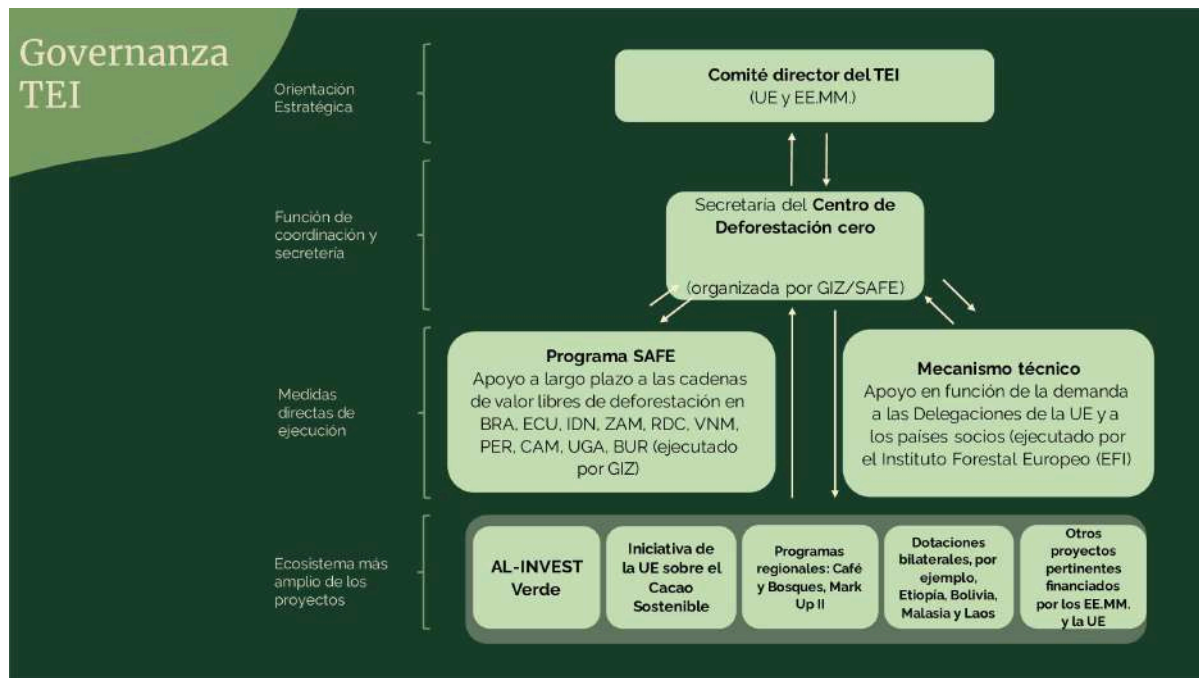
Governanza TEI

Orientación Estratégica

Comité director del TEI
(UE y EE.MM.)

Función de coordinación y secreteria

Secretaria del Centro de Deforestación cero

(organizada por GIZ/SAFE)

Medidas directas de ejecución

Programa SAFE
Apoyo a largo plazo a las cadenas de valor libres de deforestación en BRA, ECU, IDN, ZAM, RDC, VNM, PER, CAM, UGA, BUR (ejecutado por GIZ)

Mecanismo técnico
Apoyo en función de la demanda a las Delegaciones de la UE y a los países socios (ejecutado por el Instituto Forestal Europeo (EFI)

Ecosistema más amplio de los proyectos

AL-INVEST Verde

Iniciativa de la UE sobre el Cacao Sostenible

Programas regionales: Café y Bosques, Mark Up II

Dotaciones bilaterales, por ejemplo, Etiopía, Bolivia, Malasia y Laos

Otros proyectos pertinentes financiados por los EE.MM. y la UE